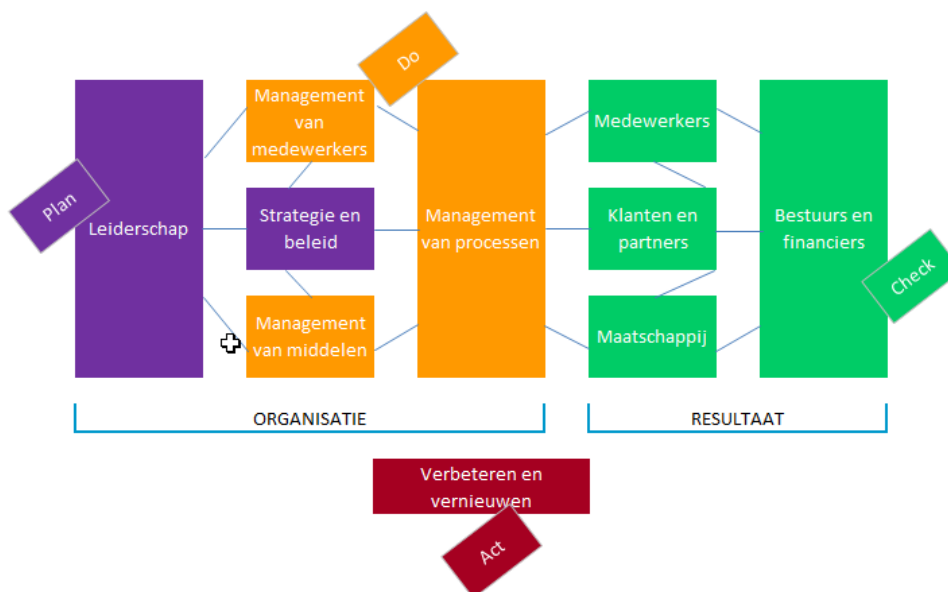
Do

Plan

Leiderschap

Management van medewerkers

Strategie en beleid

Management van middelen

Management van processen

Medewerkers

Klanten en partners

Maatschappij

Bestuurs en financiers

Check

ORGANISATIE

RESULTAAT

Verbeteren en vernieuwen

Act